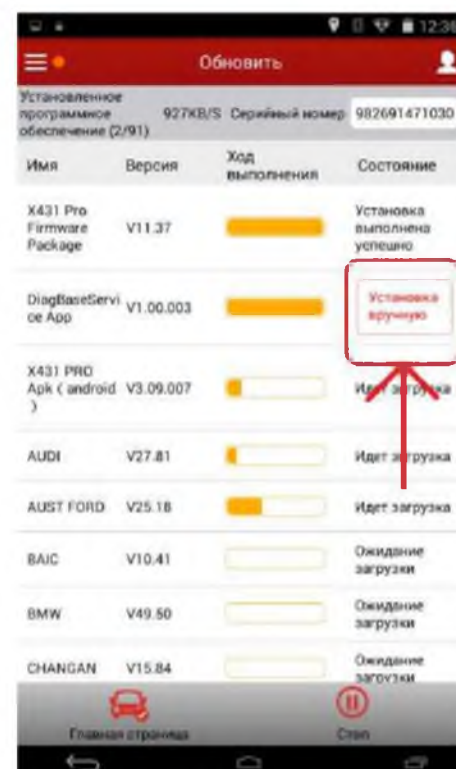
12:3

Обновить

Установленное программное обеспечение (2/91) 927KB/S Серийный номер 982691471030

| Имя | Версия | Ход выполнения | Состояние |
|---|---|---|---|
| X431 Pro Firmware Package | V11.37 | | Установка выполнена успешно |
| DiagBaseService App | V1.00.003 | | Установка вручную |
| X431 PRO Apk ( android ) | V3.09.007 | | Идет загрузка |
| AUDI | V27.81 | | Идет загрузка |
| AUST FORD | V25.18 | | Идет загрузка |
| BAIC | V10.41 | | Ожидание загрузки |
| BMW | V49.50 | | Ожидание загрузки |
| CHANGAN | V15.84 | | Ожидание загрузки |

Главная страница

Стоп